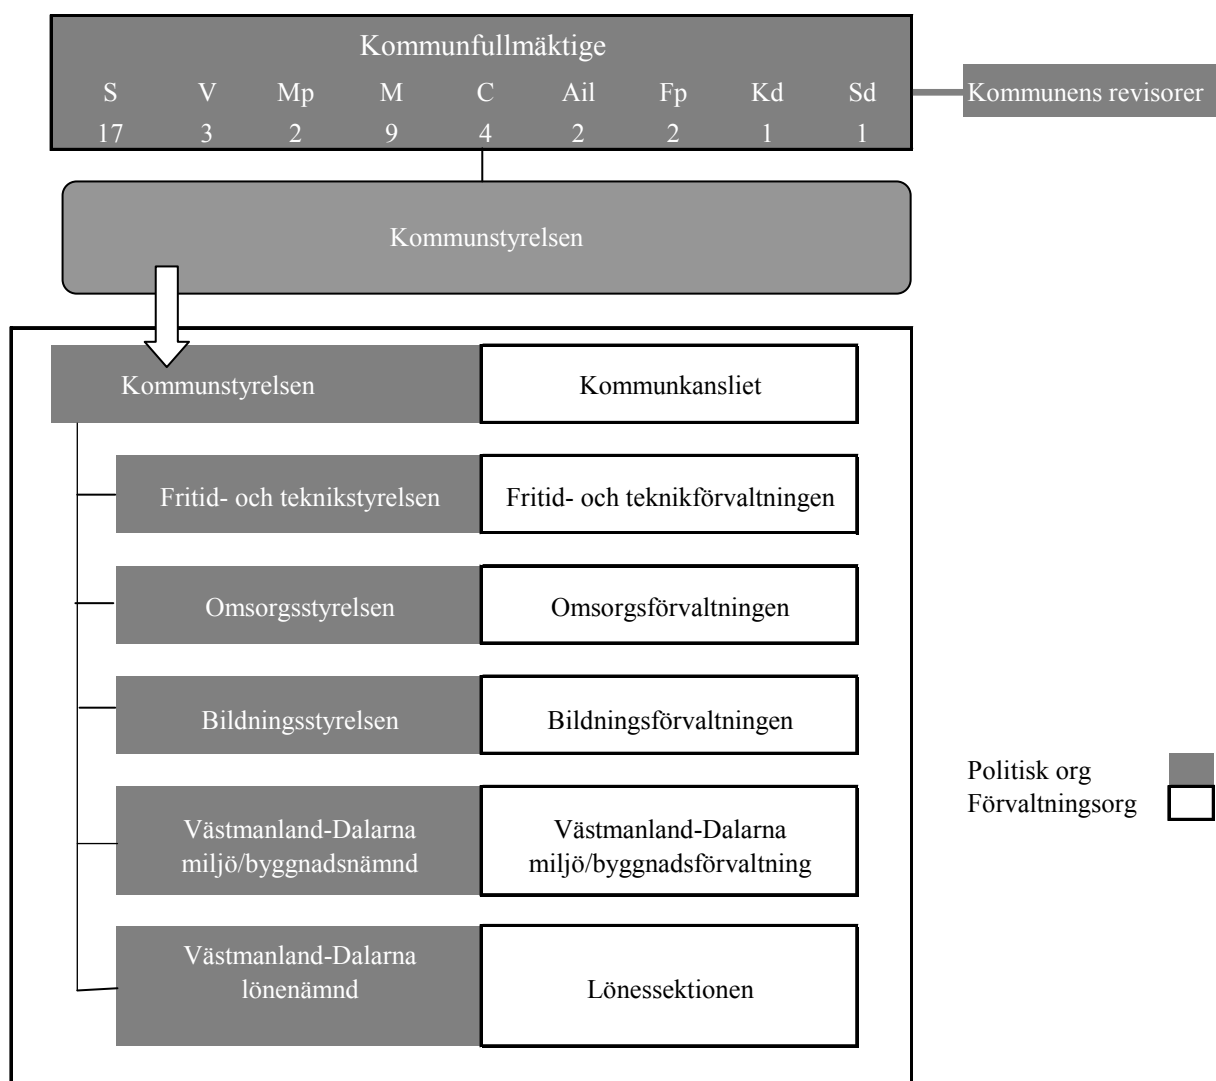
Kommunfullmäktige

| S | V | Mp | M | C | Ail | Fp | Kd | Sd |
|---|---|---|---|---|---|---|---|---|
| 17 | 3 | 2 | 9 | 4 | 2 | 2 | 1 | 1 |

Kommunens revisorer

Kommunstyrelsen

Kommunstyrelsen
Kommunkansliet

Fritid- och teknikstyrelsen
Fritid- och teknikförvaltningen

Omsorgsstyrelsen
Omsorgsförvaltningen

Bildningsstyrelsen
Bildningsförvaltningen

Västmanland-Dalarna miljö/byggnadsnämnd
Västmanland-Dalarna miljö/byggnadsförvaltning

Västmanland-Dalarna lönenämnd
Lönessektionen

Politisk org
Förvaltningsorg